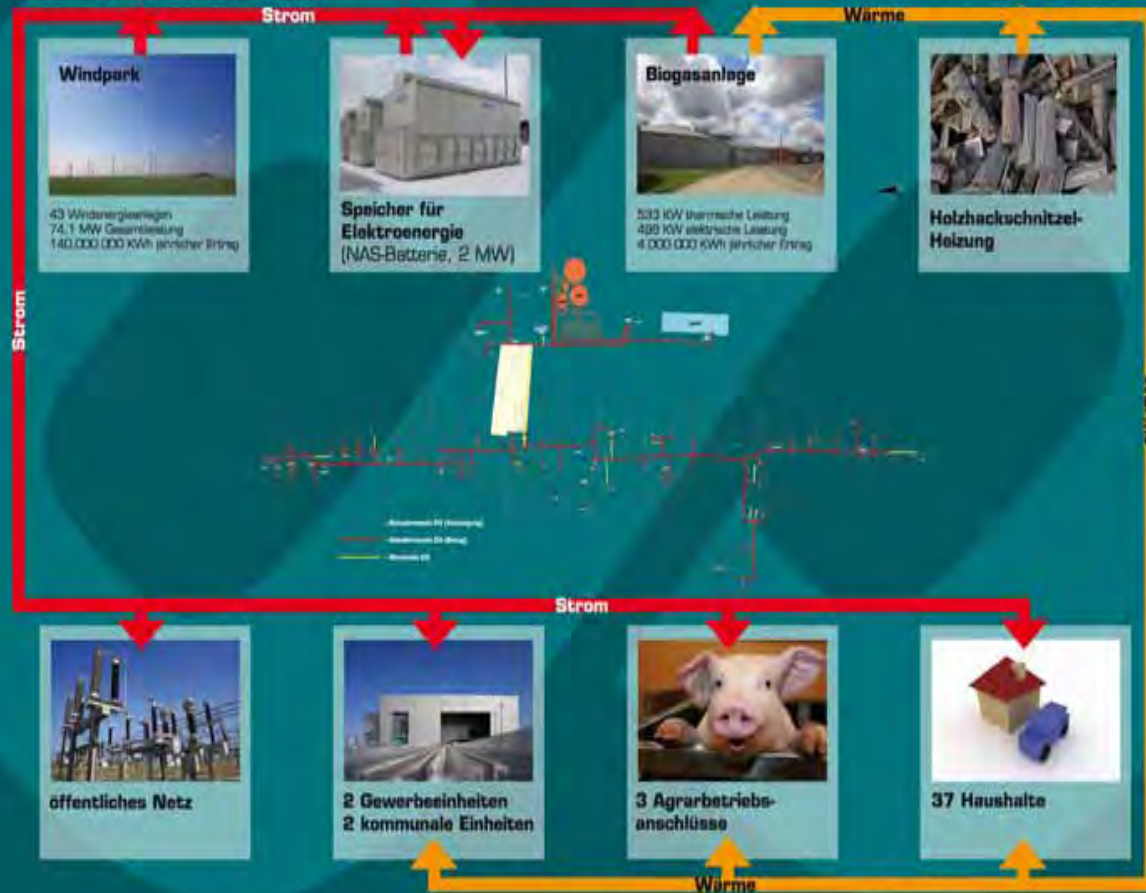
Strom

Wärme

Windpark

43 Windenergieanlagen
74,1 MW Gesamtleistung
140.000.000 KWh jährlicher Ertrag

Speicher für Elektroenergie
(NAS-Batterie, 2 MW)

Biogasanlage

533 KW thermische Leistung
499 KW elektrische Leistung
4.000.000 KWh jährlicher Ertrag

Holzhackschnitzel-Heizung

Strom

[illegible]

Strom

öffentliches Netz

2 Gewerbeeinheiten
2 kommunale Einheiten

3 Agrarbetriebs-anschlüsse

37 Haushalte

Wärme